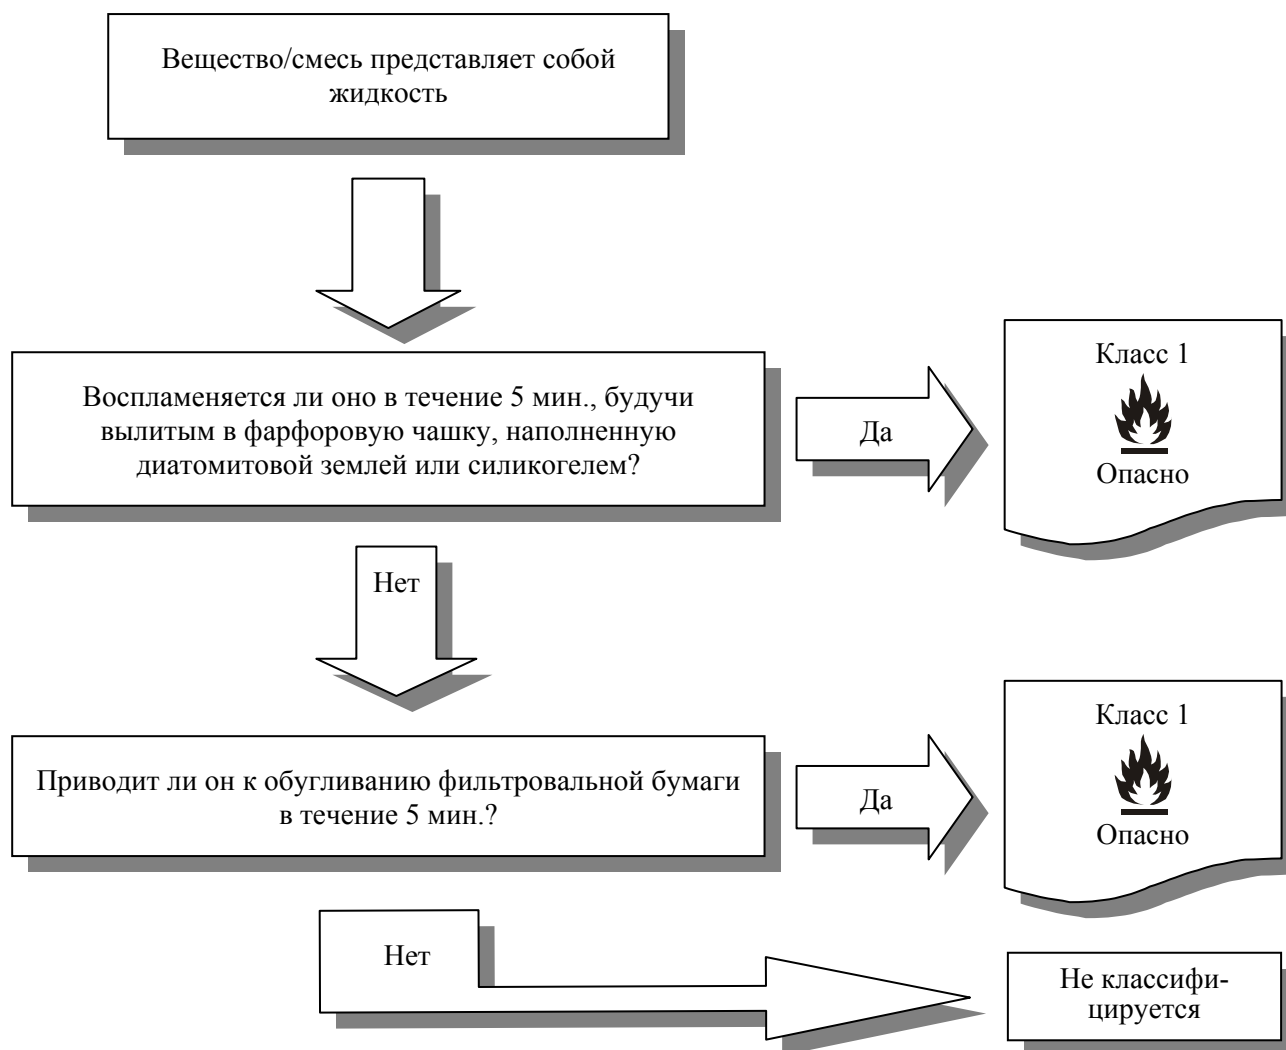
Вещество/смесь представляет собой жидкость

Воспламеняется ли оно в течение 5 мин., будучи вылитым в фарфоровую чашку, наполненную диатомитовой землей или силикогелем?

Да

Класс 1

Опасно

Нет

Приводит ли он к обугливанию фильтровальной бумаги в течение 5 мин.?

Да

Класс 1

Опасно

Нет

Не классифицируется